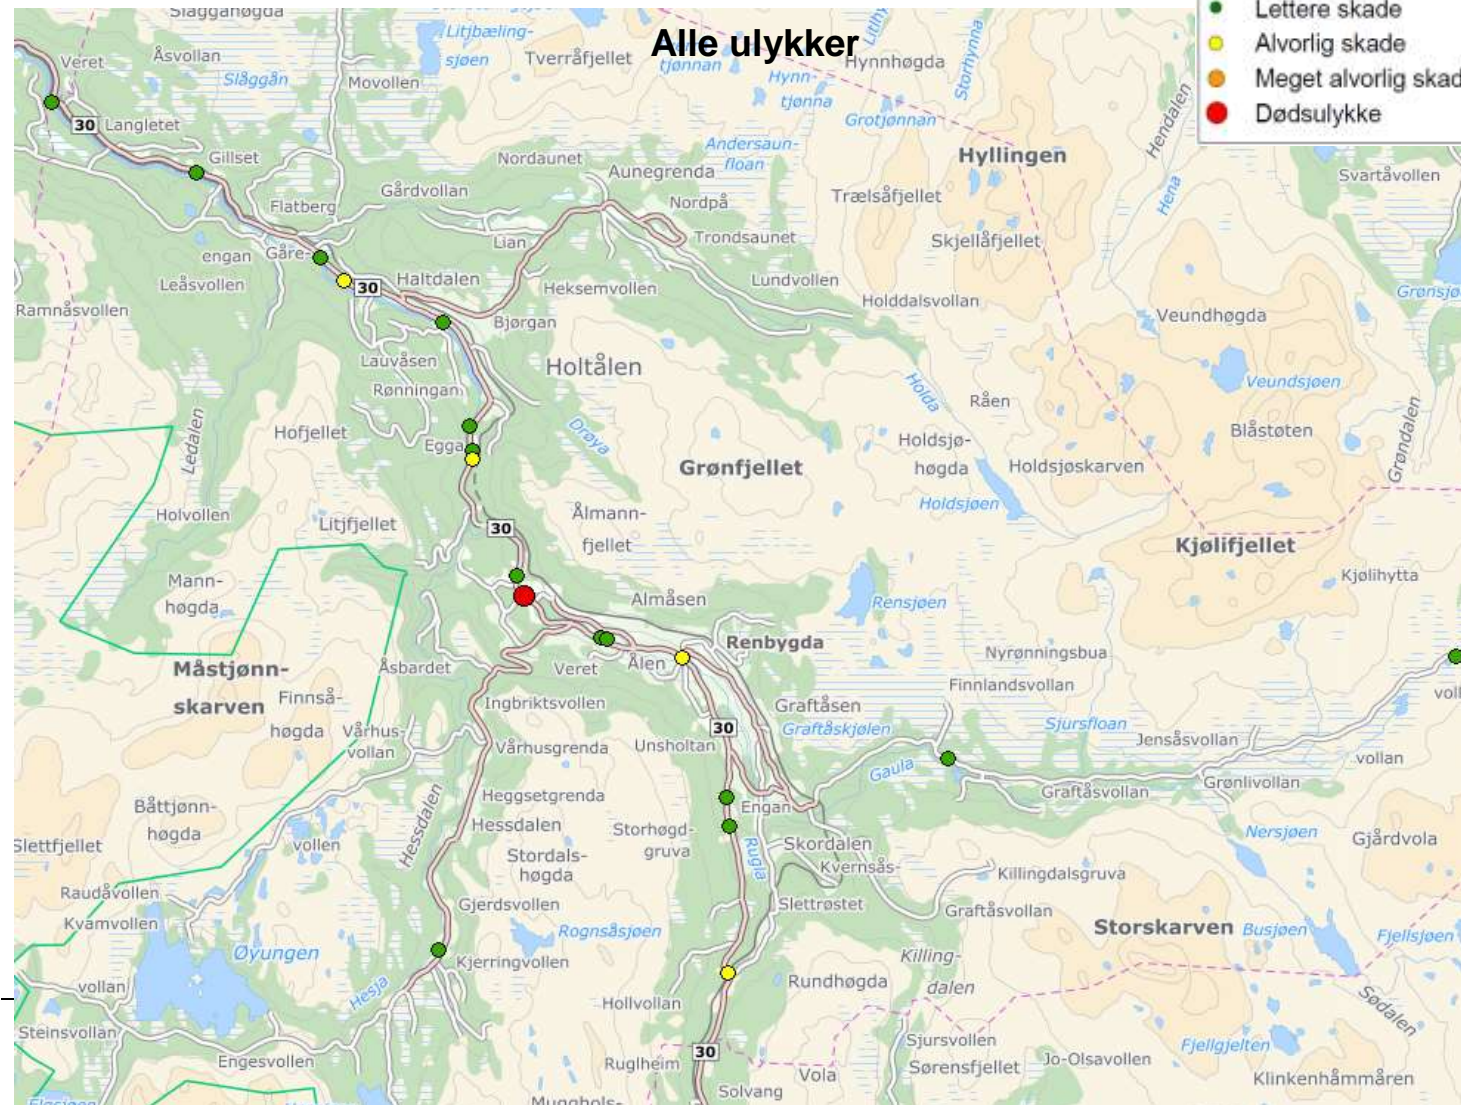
Alle ulykker

Lettere skade
Alvorlig skade
Meget alvorlig skad
Dødsulykke

Slagganøgda
Veret
Åsvollan
Slåggån
Litjbæling-sjøen
Tverråfjellet
tjønnan
Litlhy
Hynn-tjønna
Hynnhøgda
Storhynna
Grotjønnan
Movollen
30
Langletet
Gillset
Nordaunet
Aunegrenda
Andersaun-floan
Hyllingen
Hendalen
Hena
Svartåvollen
Gårdvollan
Flatberg
Nordpå
Trælsåfjellet
engan
Gåre
Lian
Trondsaunet
Skjellåfjellet
Leåsvollen
30
Haltdalen
Heksemvollen
Lundvollen
Holddalsvollan
Grønsjø
Ramnåsvollen
Bjørgan
Veundhøgda
Lauvåsen
Holtålen
Veundsjøen
Rønningan
Holda
Råen
Ledalen
Hofjellet
Drøya
Holdsjø-høgda
Blåstøten
Egga
Grønfjellet
Holdsjøskarven
Grøndalen
Holdsjøen
Holvollen
Litjfjellet
30
Ålmann-fjellet
Kjølifjellet
Kjølihytta
Mann-høgda
Almåsen
Rensjøen
Renbygda
Måstjønn-skarven
Åsbardet
Veret
Ålen
Nyrønningsbua
Finnsåhøgda
Finnlandsvollan
Ingbriktsvollen
Graftåsen
Vårhus-vollan
30
Graftåskjølen
Sjursfloan
Jensåsvollan
voll
Vårhusgrenda
Unsholtan
Gaula
vollan
Grønlivollan
Graftåsvollan
Heggsetgrenda
Båttjønn-høgda
Engan
Hessdalen
Hessdalen
Storhøgd-gruva
Nersjøen
Gjårdvola
Slettfjellet
vollen
Stordals-høgda
Skordalen
Rugla
Kvernsås-
Killingdalsgruva
Raudåvollen
Gjerdsvollen
Slettrøstet
Graftåsvollan
Kvamvollen
Rognsåsjøen
Storskarven
Busjøen
Fjellsjøen
Øyungen
Kjerringvollen
Killing-dalen
vollan
Hesja
Rundhøgda
Sødalen
Steinsvollan
Hollvollan
Sjursvollen
Fjellgjelten
Engesvollen
30
Jo-Olsavollen
Ruglheim
Vola
Sørensfjellet
Klinkenhåmmåren
Solvang
Mugghols-
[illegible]